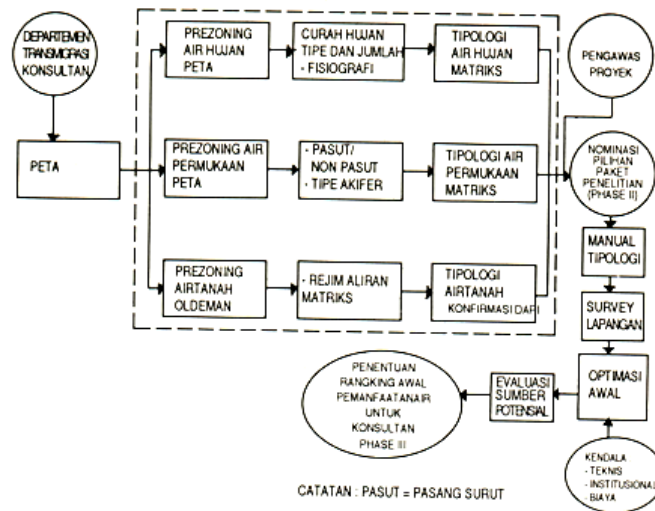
DEPARTEMEN TRANSMIGRASI KONSULTAN

PETA

PREZONING AIR HUJAN PETA

CURAH HUJAN TIPE DAN JUMLAH - FISIOGRAFI

TIPOLOGI AIR HUJAN MATRIKS

PREZONING AIR PERMUKAAN PETA

- PASUT/ NON PASUT - TIPE AKIFER

TIPOLOGI AIR PERMUKAAN MATRIKS

PREZONING AIRTANAH OLDEMAN

- REJIM ALIRAN MATRIKS

TIPOLOGI AIRTANAH KONFIRMASI DARI

PENGAWAS PROYEK

NOMINASI PILIHAN PAKET PENELITIAN (PHASE II)

MANUAL TIPOLOGI

SURVEY LAPANGAN

OPTIMASI AWAL

KENDALA - TEKNIS - INSTITUSIONAL - BIAYA

EVALUASI SUMBER POTENSIAL

PENENTUAN RANGKING AWAL PEMANFAATAN AIR UNTUK KONSULTAN PHASE III

CATATAN : PASUT = PASANG SURUT